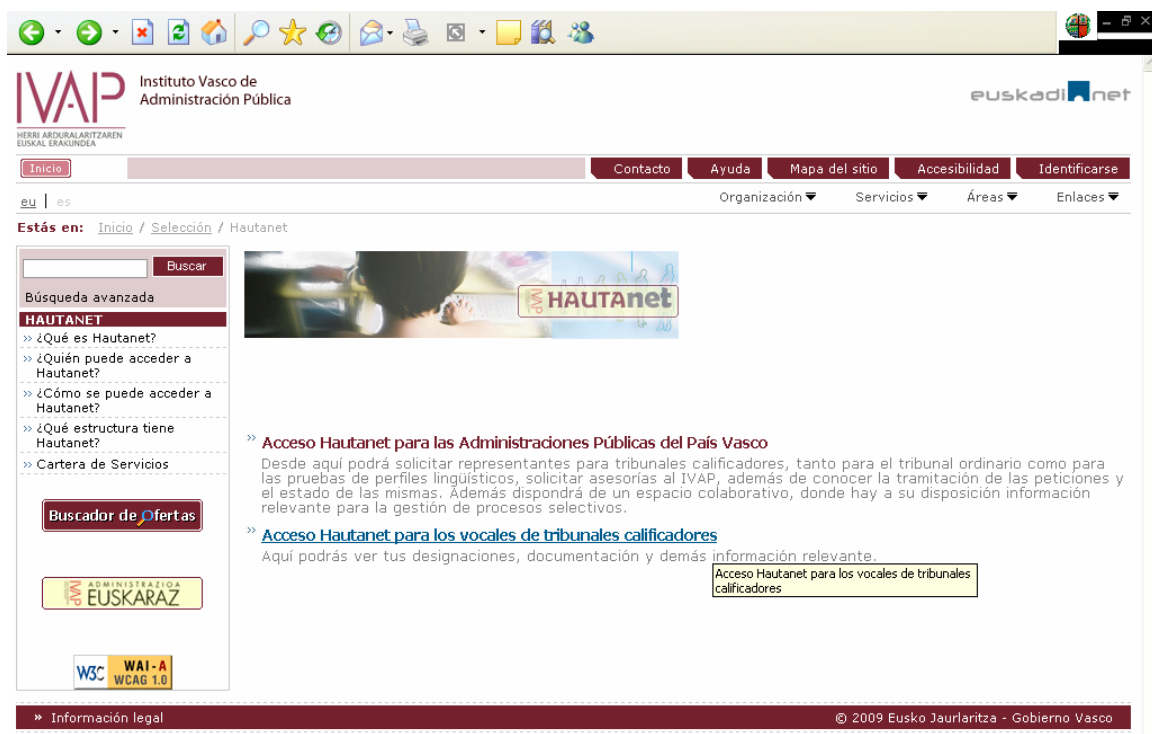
IVAP Instituto Vasco de Administración Pública

HERRI ARDURALARITZAREN EUSKAL ERAKUNDEA

euskadi.net

Inicio

Contacto Ayuda Mapa del sitio Accesibilidad Identificarse

eu | es

Organización Servicios Áreas Enlaces

Estás en: Inicio / Selección / Hautanet

Buscar

Búsqueda avanzada

HAUTANET

» ¿Qué es Hautanet?

» ¿Quién puede acceder a Hautanet?

» ¿Cómo se puede acceder a Hautanet?

» ¿Qué estructura tiene Hautanet?

» Cartera de Servicios

Buscador de Ofertas

ADMINISTRAZIOA EUSKARAZ

W3C WAI-A WCAG 1.0

HAUTAnet

» Acceso Hautanet para las Administraciones Públicas del País Vasco

Desde aquí podrá solicitar representantes para tribunales calificadores, tanto para el tribunal ordinario como para las pruebas de perfiles lingüísticos, solicitar asesorías al IVAP, además de conocer la tramitación de las peticiones y el estado de las mismas. Además dispondrá de un espacio colaborativo, donde hay a su disposición información relevante para la gestión de procesos selectivos.

» Acceso Hautanet para los vocales de tribunales calificadores

Aquí podrás ver tus designaciones, documentación y demás información relevante.

Acceso Hautanet para los vocales de tribunales calificadores

» Información legal

© 2009 Eusko Jaurlaritza - Gobierno Vasco